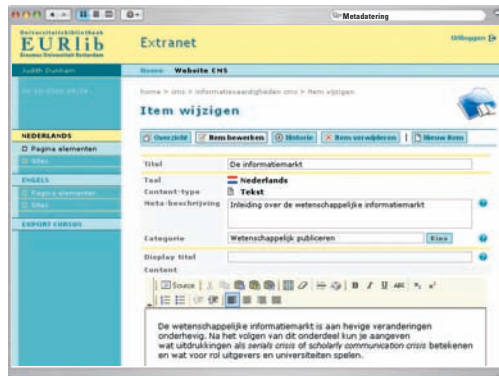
Metadatering

Universiteitsbibliotheek
EURlib
Erasmus Universiteit Rotterdam

Extranet

Uitloggen

Judith Dunham

Home Website CMS

home > cms > informatievaardigheden cms > item wijzigen

Item wijzigen

NEDERLANDS
Pagina elementen
Sites

ENGELS
Pagina elementen
Sites

EXPORT CURSUS

Overzicht | Item bewerken | Historie | Item verwijderen | Nieuw item

| | |
|---|---|
| Titel | De informatiemarkt |
| Taal | Nederlands |
| Content-type | Tekst |
| Meta-beschrijving | Inleiding over de wetenschappelijke informatiemarkt |
| Categorie | Wetenschappelijk publiceren Kies |
| Display titel | |
| Content | |

Source

De wetenschappelijke informatiemarkt is aan hevige veranderingen onderhevig. Na het volgen van dit onderdeel kun je aangeven wat uitdrukkingen als serials crisis of scholarly communication crisis betekenen en wat voor rol uitgevers en universiteiten spelen.